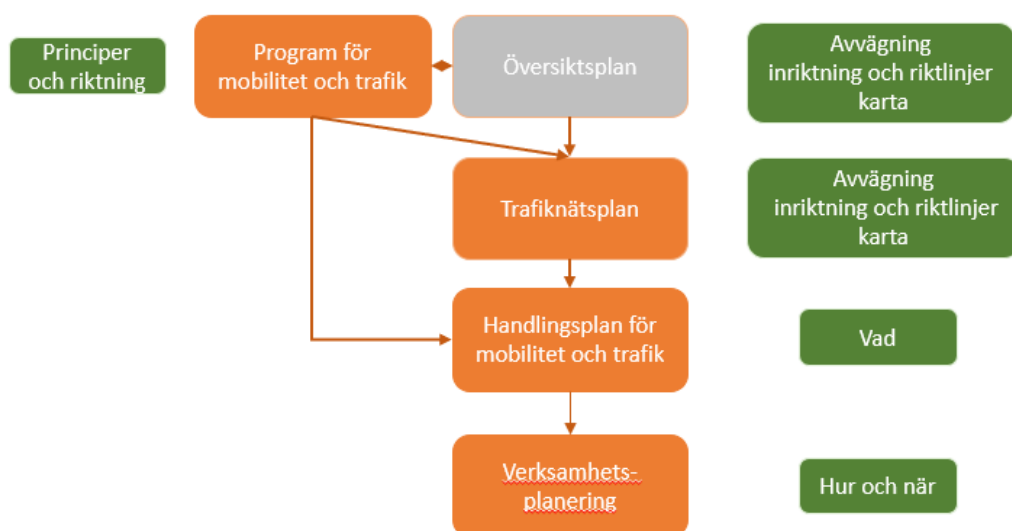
Principer och riktning

Program för mobilitet och trafik

Översiktsplan

Avvägning inriktning och riktlinjer karta

Trafiknätsplan

Avvägning inriktning och riktlinjer karta

Handlingsplan för mobilitet och trafik

Vad

Verksamhets-planering

Hur och när